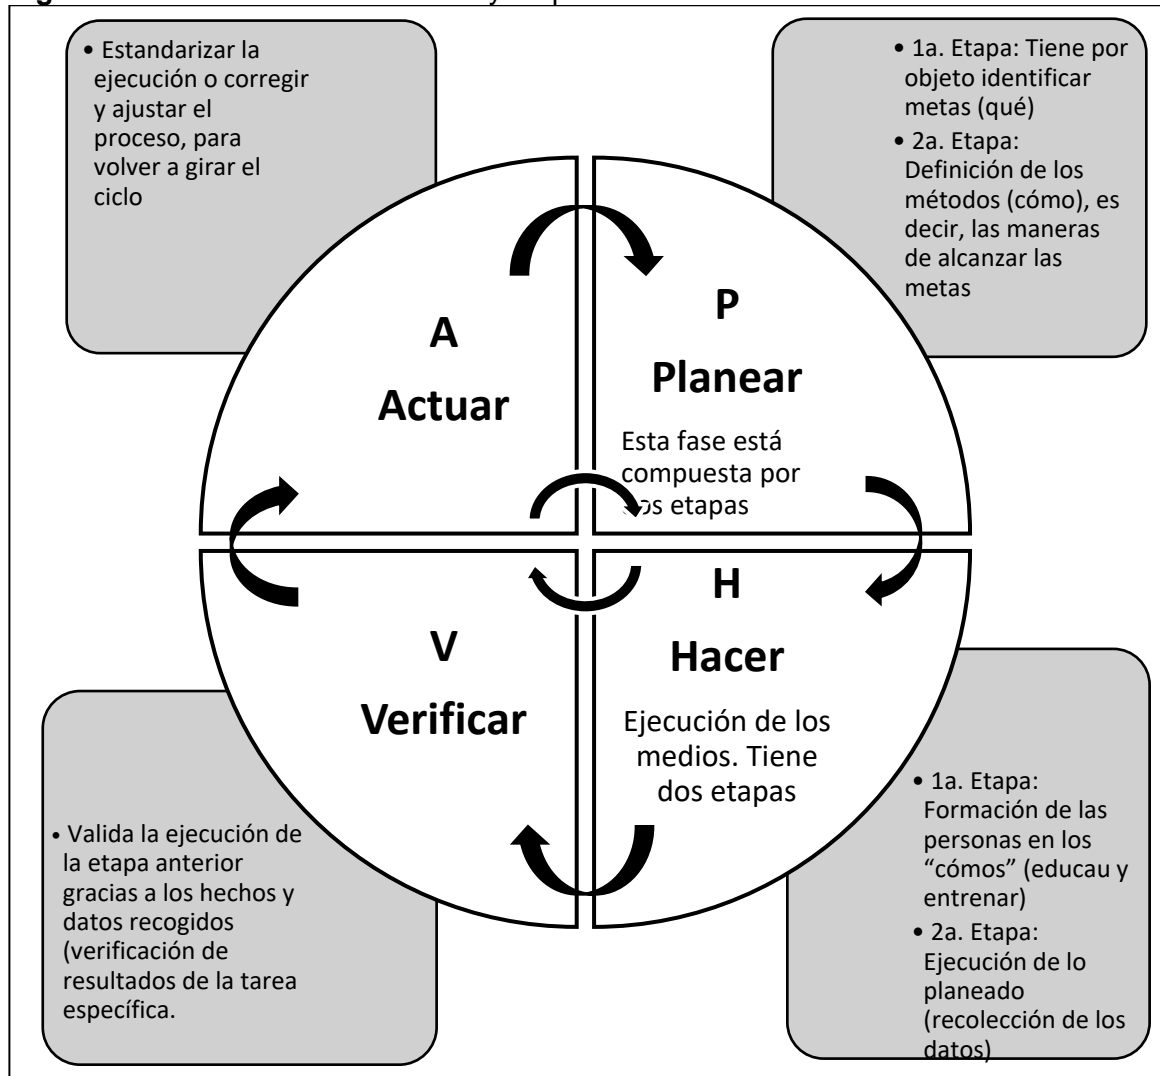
• Estandarizar la ejecución o corregir y ajustar el proceso, para volver a girar el ciclo

• 1a. Etapa: Tiene por objeto identificar metas (qué)
• 2a. Etapa: Definición de los métodos (cómo), es decir, las maneras de alcanzar las metas

A
Actuar

P
Planear

Esta fase está compuesta por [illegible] etapas

V
Verificar

H
Hacer

Ejecución de los medios. Tiene dos etapas

• Valida la ejecución de la etapa anterior gracias a los hechos y datos recogidos (verificación de resultados de la tarea específica.

• 1a. Etapa: Formación de las personas en los "cómos" (educau y entrenar)
• 2a. Etapa: Ejecución de lo planeado (recolección de los datos)